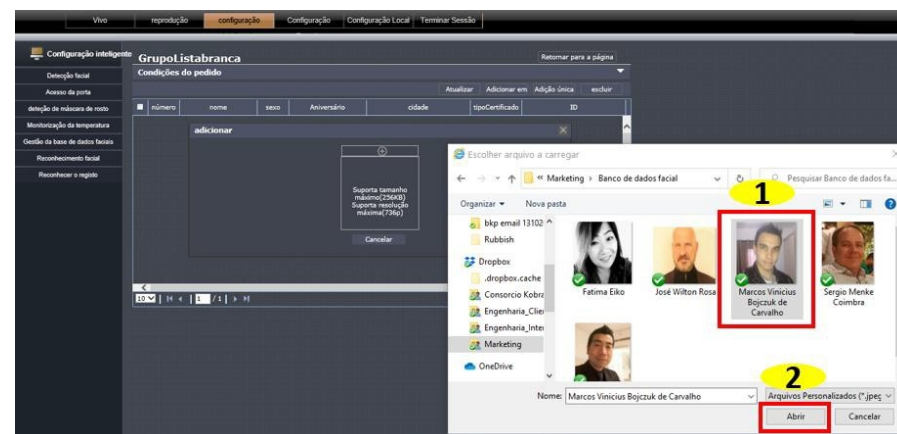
Vivo | reprodução | configuração | Configuração | Configuração Local | Terminar Sessão

Configuração inteligente

Detecção facial
Acesso da porta
deteção de máscara de rosto
Monitorização da temperatura
Gestão da base de dados faciais
Reconhecimento facial
Reconhecer o registo

GrupoListabranca

Retornar para a página

Condições do pedido

Atualizar | Adicionar em | Adição única | excluir

| número | nome | sexo | Aniversário | cidade | tipoCertificado | ID |
|---|---|---|---|---|---|---|

adicionar

Suporta tamanho máximo(256KB) Suporta resolução máxima(736p)

Cancelar

10 | 1 | /1 |

Escolher arquivo a carregar

« Marketing › Banco de dados facial

Pesquisar Banco de dados fa...

Organizar ▾ Nova pasta

bkp email 13102
Rubbish
Dropbox
.dropbox.cache
Consorcio Kobra
Engenharia_Clie
Engenharia_Inte
Marketing
OneDrive

1

Fatima Eiko
José Wilton Rosa
Marcos Vinicius Bojczuk de Carvalho
Sergio Menke Coimbra

2

Nome: Marcos Vinicius Bojczuk de Carvalho

Arquivos Personalizados (*.jpeg

Abrir | Cancelar